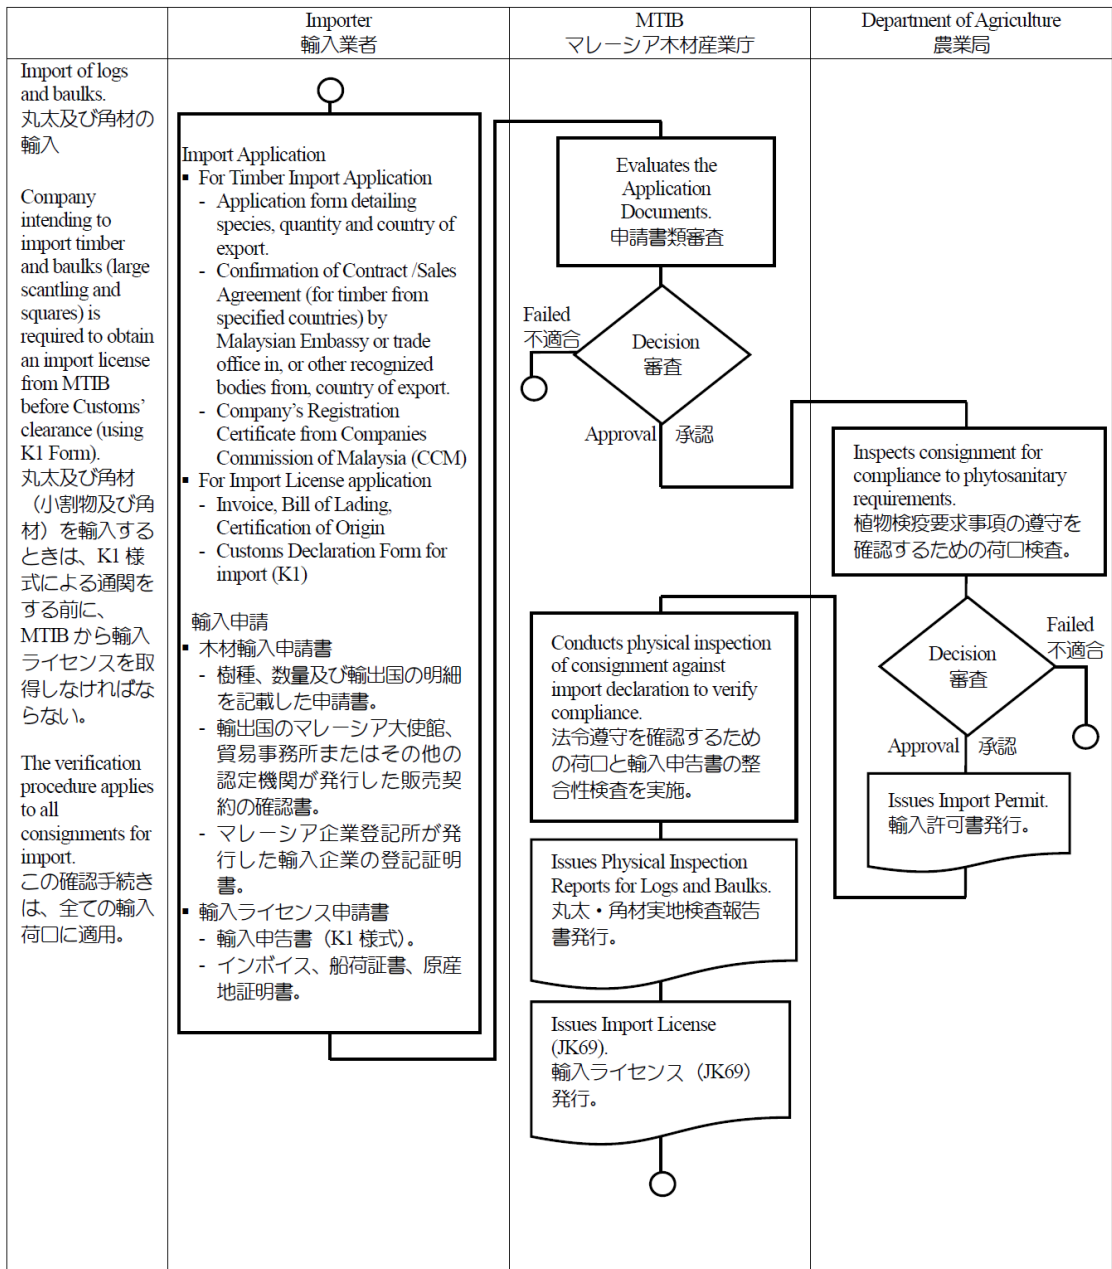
| | Importer 輸入業者 | MTIB マレーシア木材産業庁 | Department of Agriculture 農業局 |
|---|---|---|---|

Import of logs and baulks.
丸太及び角材の輸入

Company intending to import timber and baulks (large scantling and squares) is required to obtain an import license from MTIB before Customs' clearance (using K1 Form).
丸太及び角材（小割物及び角材）を輸入するときは、K1 様式による通関をする前に、MTIB から輸入ライセンスを取得しなければならない。

The verification procedure applies to all consignments for import.
この確認手続きは、全ての輸入荷口に適用。

Import Application
▪ For Timber Import Application
- Application form detailing species, quantity and country of export.
- Confirmation of Contract /Sales Agreement (for timber from specified countries) by Malaysian Embassy or trade office in, or other recognized bodies from, country of export.
- Company's Registration Certificate from Companies Commission of Malaysia (CCM)
▪ For Import License application
- Invoice, Bill of Lading, Certification of Origin
- Customs Declaration Form for import (K1)

輸入申請
▪ 木材輸入申請書
- 樹種、数量及び輸出国の明細を記載した申請書。
- 輸出国のマレーシア大使館、貿易事務所またはその他の認定機関が発行した販売契約の確認書。
- マレーシア企業登記所が発行した輸入企業の登記証明書。
▪ 輸入ライセンス申請書
- 輸入申告書（K1 様式）。
- インボイス、船荷証書、原産地証明書。

Evaluates the Application Documents.
申請書類審査

Failed
不適合

Decision
審査

Approval 承認

Conducts physical inspection of consignment against import declaration to verify compliance.
法令遵守を確認するための荷口と輸入申告書の整合性検査を実施。

Issues Physical Inspection Reports for Logs and Baulks.
丸太・角材実地検査報告書発行。

Issues Import License (JK69).
輸入ライセンス（JK69）発行。

Inspects consignment for compliance to phytosanitary requirements.
植物検疫要求事項の遵守を確認するための荷口検査。

Failed
不適合

Decision
審査

Approval 承認

Issues Import Permit.
輸入許可書発行。